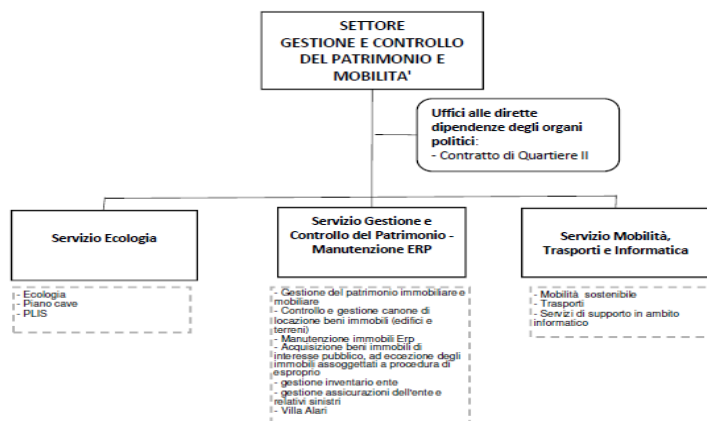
SETTORE
GESTIONE E CONTROLLO DEL PATRIMONIO E MOBILITA'

Uffici alle dirette dipendenze degli organi politici:
- Contratto di Quartiere II

Servizio Ecologia

- Ecologia
- Piano cave
- PLIS

Servizio Gestione e Controllo del Patrimonio - Manutenzione ERP

- Gestione del patrimonio immobiliare e mobiliare
- Controllo e gestione canone di locazione beni immobili (edifici e terreni)
- Manutenzione immobili Erp
- Acquisizione beni immobili di interesse pubblico, ad eccezione degli immobili assoggettati a procedura di esproprio
- gestione inventario ente
- gestione assicurazioni dell'ente e relativi sinistri
- Villa Alari

Servizio Mobilità, Trasporti e Informatica

- Mobilità sostenibile
- Trasporti
- Servizi di supporto in ambito informatico